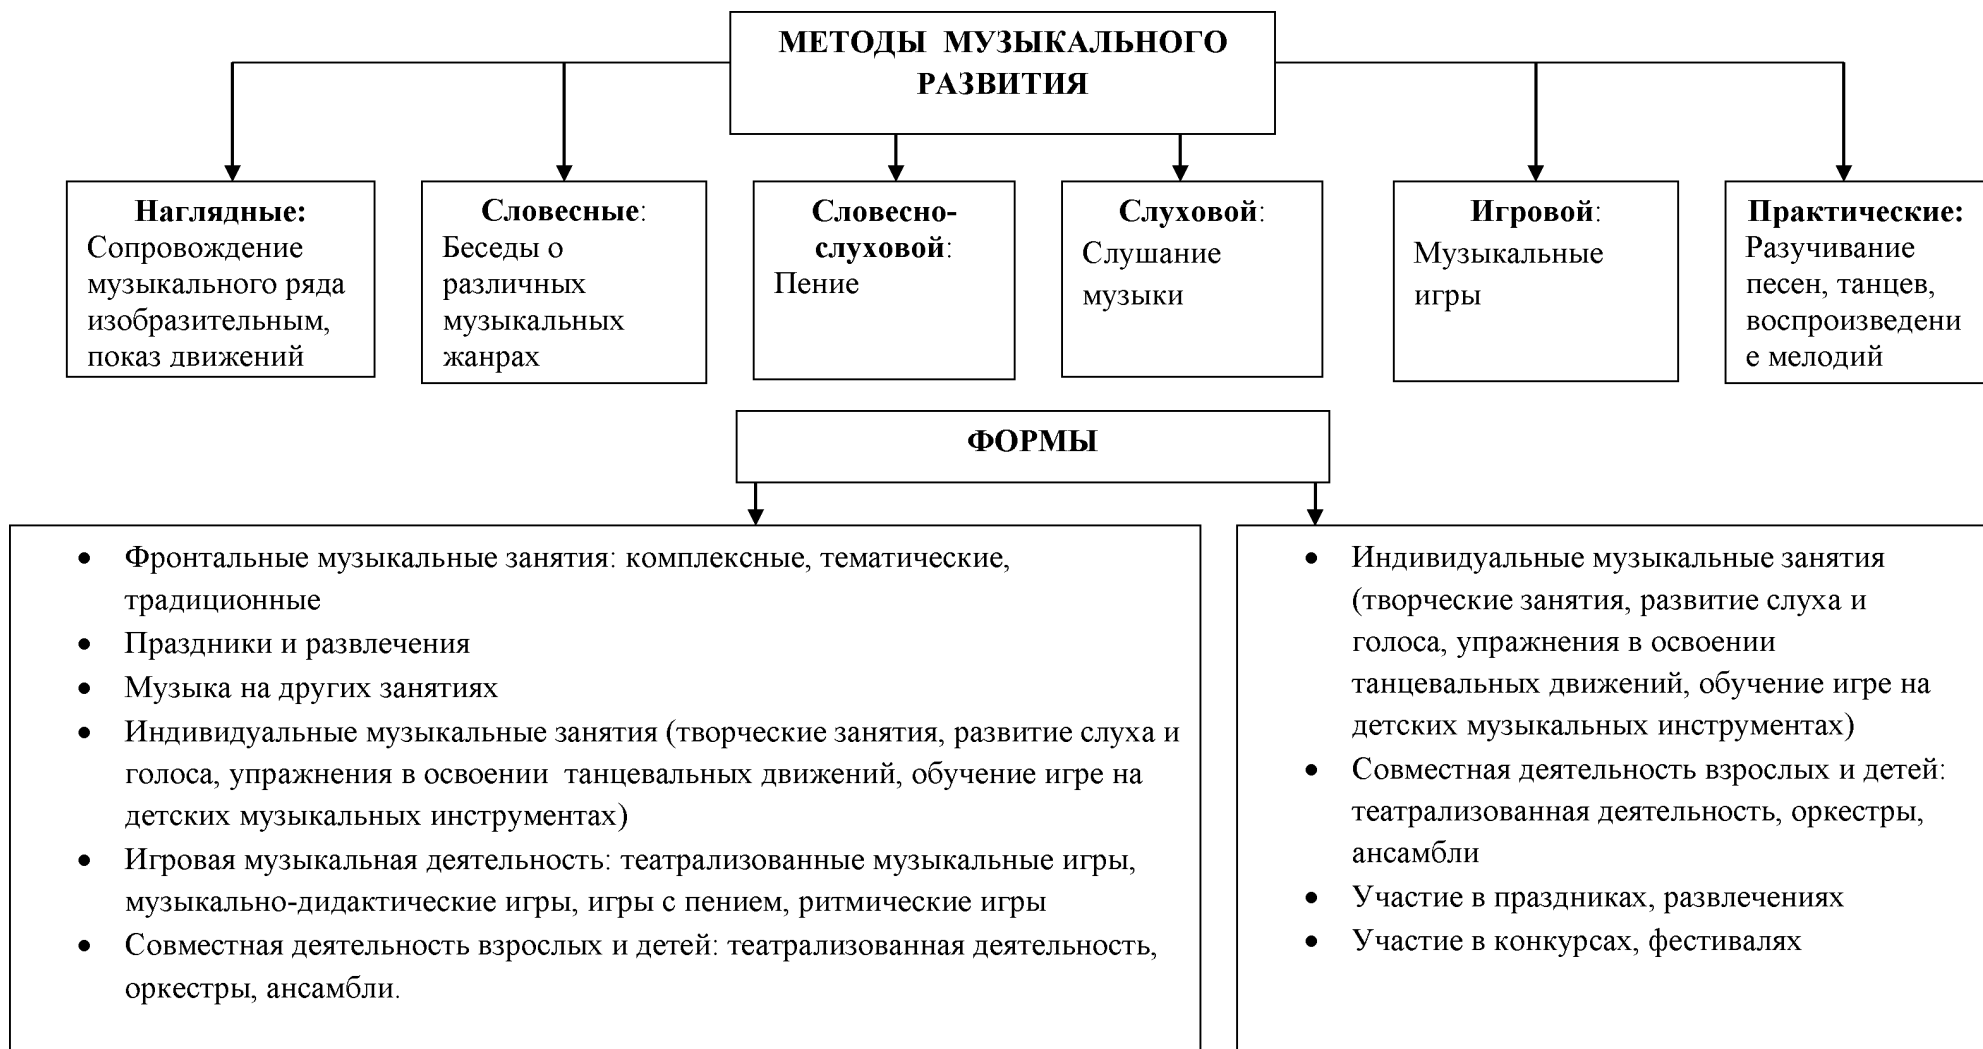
МЕТОДЫ МУЗЫКАЛЬНОГО РАЗВИТИЯ

**Наглядные:** Сопровождение музыкального ряда изобразительным, показ движений

**Словесные**: Беседы о различных музыкальных жанрах

**Словесно-слуховой**: Пение

**Слуховой**: Слушание музыки

**Игровой**: Музыкальные игры

**Практические:** Разучивание песен, танцев, воспроизведени е мелодий

ФОРМЫ

- Фронтальные музыкальные занятия: комплексные, тематические, традиционные
- Праздники и развлечения
- Музыка на других занятиях
- Индивидуальные музыкальные занятия (творческие занятия, развитие слуха и голоса, упражнения в освоении танцевальных движений, обучение игре на детских музыкальных инструментах)
- Игровая музыкальная деятельность: театрализованные музыкальные игры, музыкально-дидактические игры, игры с пением, ритмические игры
- Совместная деятельность взрослых и детей: театрализованная деятельность, оркестры, ансамбли.

- Индивидуальные музыкальные занятия (творческие занятия, развитие слуха и голоса, упражнения в освоении танцевальных движений, обучение игре на детских музыкальных инструментах)
- Совместная деятельность взрослых и детей: театрализованная деятельность, оркестры, ансамбли
- Участие в праздниках, развлечениях
- Участие в конкурсах, фестивалях